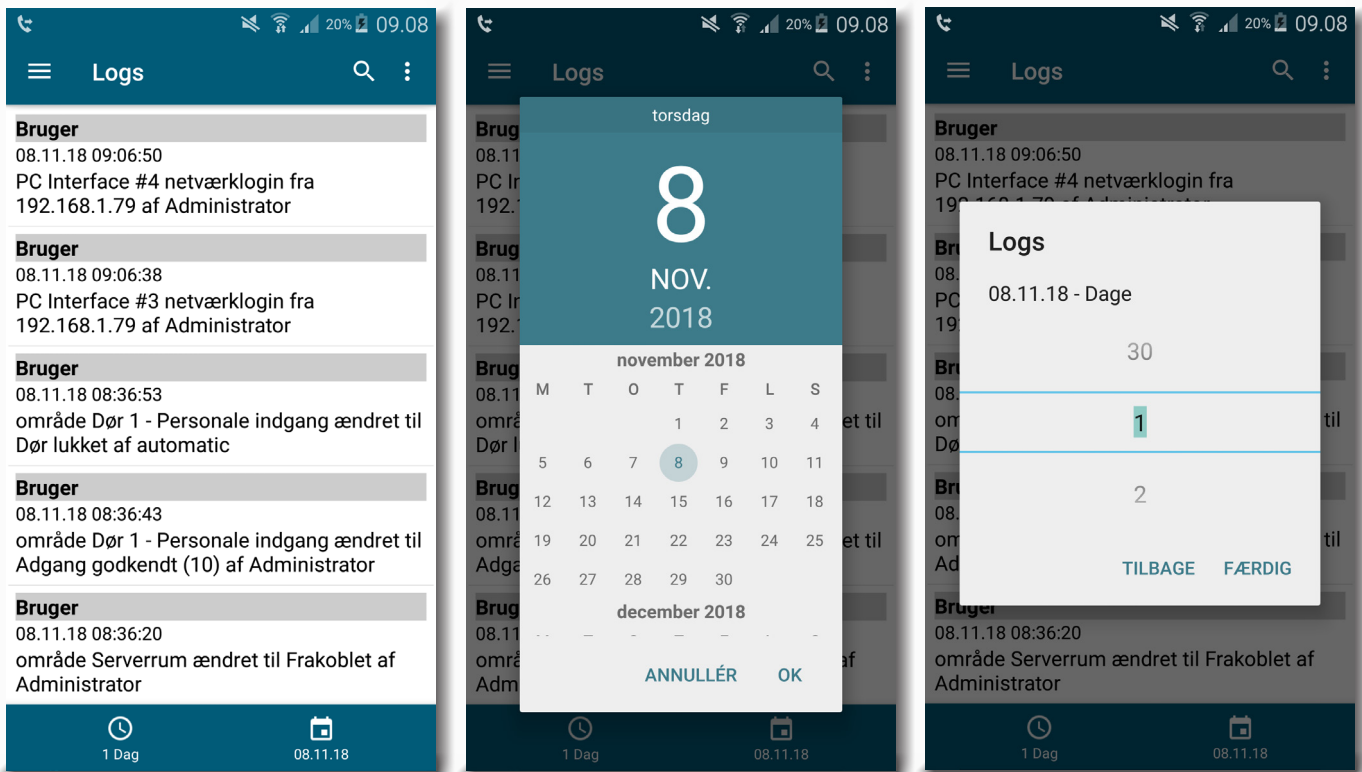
20% 09.08

Logs

Bruger
08.11.18 09:06:50
PC Interface #4 netværklogin fra 192.168.1.79 af Administrator

Bruger
08.11.18 09:06:38
PC Interface #3 netværklogin fra 192.168.1.79 af Administrator

Bruger
08.11.18 08:36:53
område Dør 1 - Personale indgang ændret til Dør lukket af automatic

Bruger
08.11.18 08:36:43
område Dør 1 - Personale indgang ændret til Adgang godkendt (10) af Administrator

Bruger
08.11.18 08:36:20
område Serverrum ændret til Frakoblet af Administrator

1 Dag
08.11.18

20% 09.08

Logs

torsdag
8
NOV.
2018

november 2018

| M | T | O | T | F | L | S |
|---|---|---|---|---|---|---|
| | | | 1 | 2 | 3 | 4 |
| 5 | 6 | 7 | 8 | 9 | 10 | 11 |
| 12 | 13 | 14 | 15 | 16 | 17 | 18 |
| 19 | 20 | 21 | 22 | 23 | 24 | 25 |
| 26 | 27 | 28 | 29 | 30 | | |

december 2018

ANNULLÉR OK

1 Dag
08.11.18

20% 09.08

Logs

Bruger
08.11.18 09:06:50
PC Interface #4 netværklogin fra

Logs
08.11.18 - Dage
30
1
2
TILBAGE FÆRDIG

Bruger
08.11.18 08:36:20
område Serverrum ændret til Frakoblet af Administrator

1 Dag
08.11.18